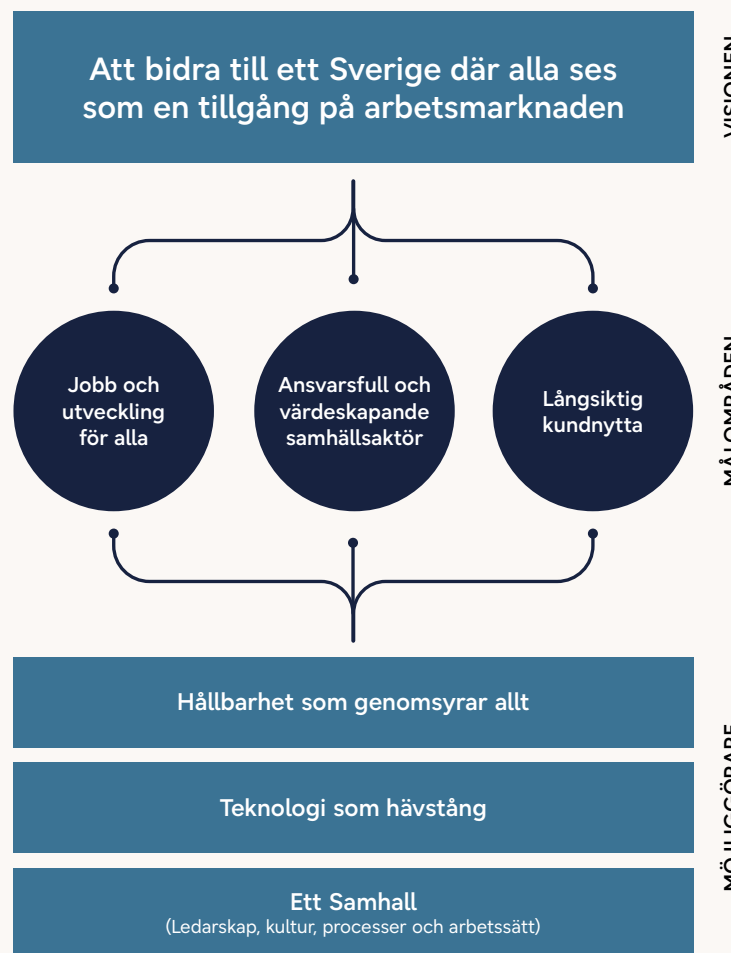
Att bidra till ett Sverige där alla ses som en tillgång på arbetsmarknaden

VISIONEN

Jobb och utveckling för alla

Ansvarsfull och värdeskapande samhällsaktör

Långsiktig kundnytta

MÅLOMRÅDEN

Hållbarhet som genomsyrar allt

Teknologi som hävstång

Ett Samhall
(Ledarskap, kultur, processer och arbetssätt)

MÖJLIGGÖRARE